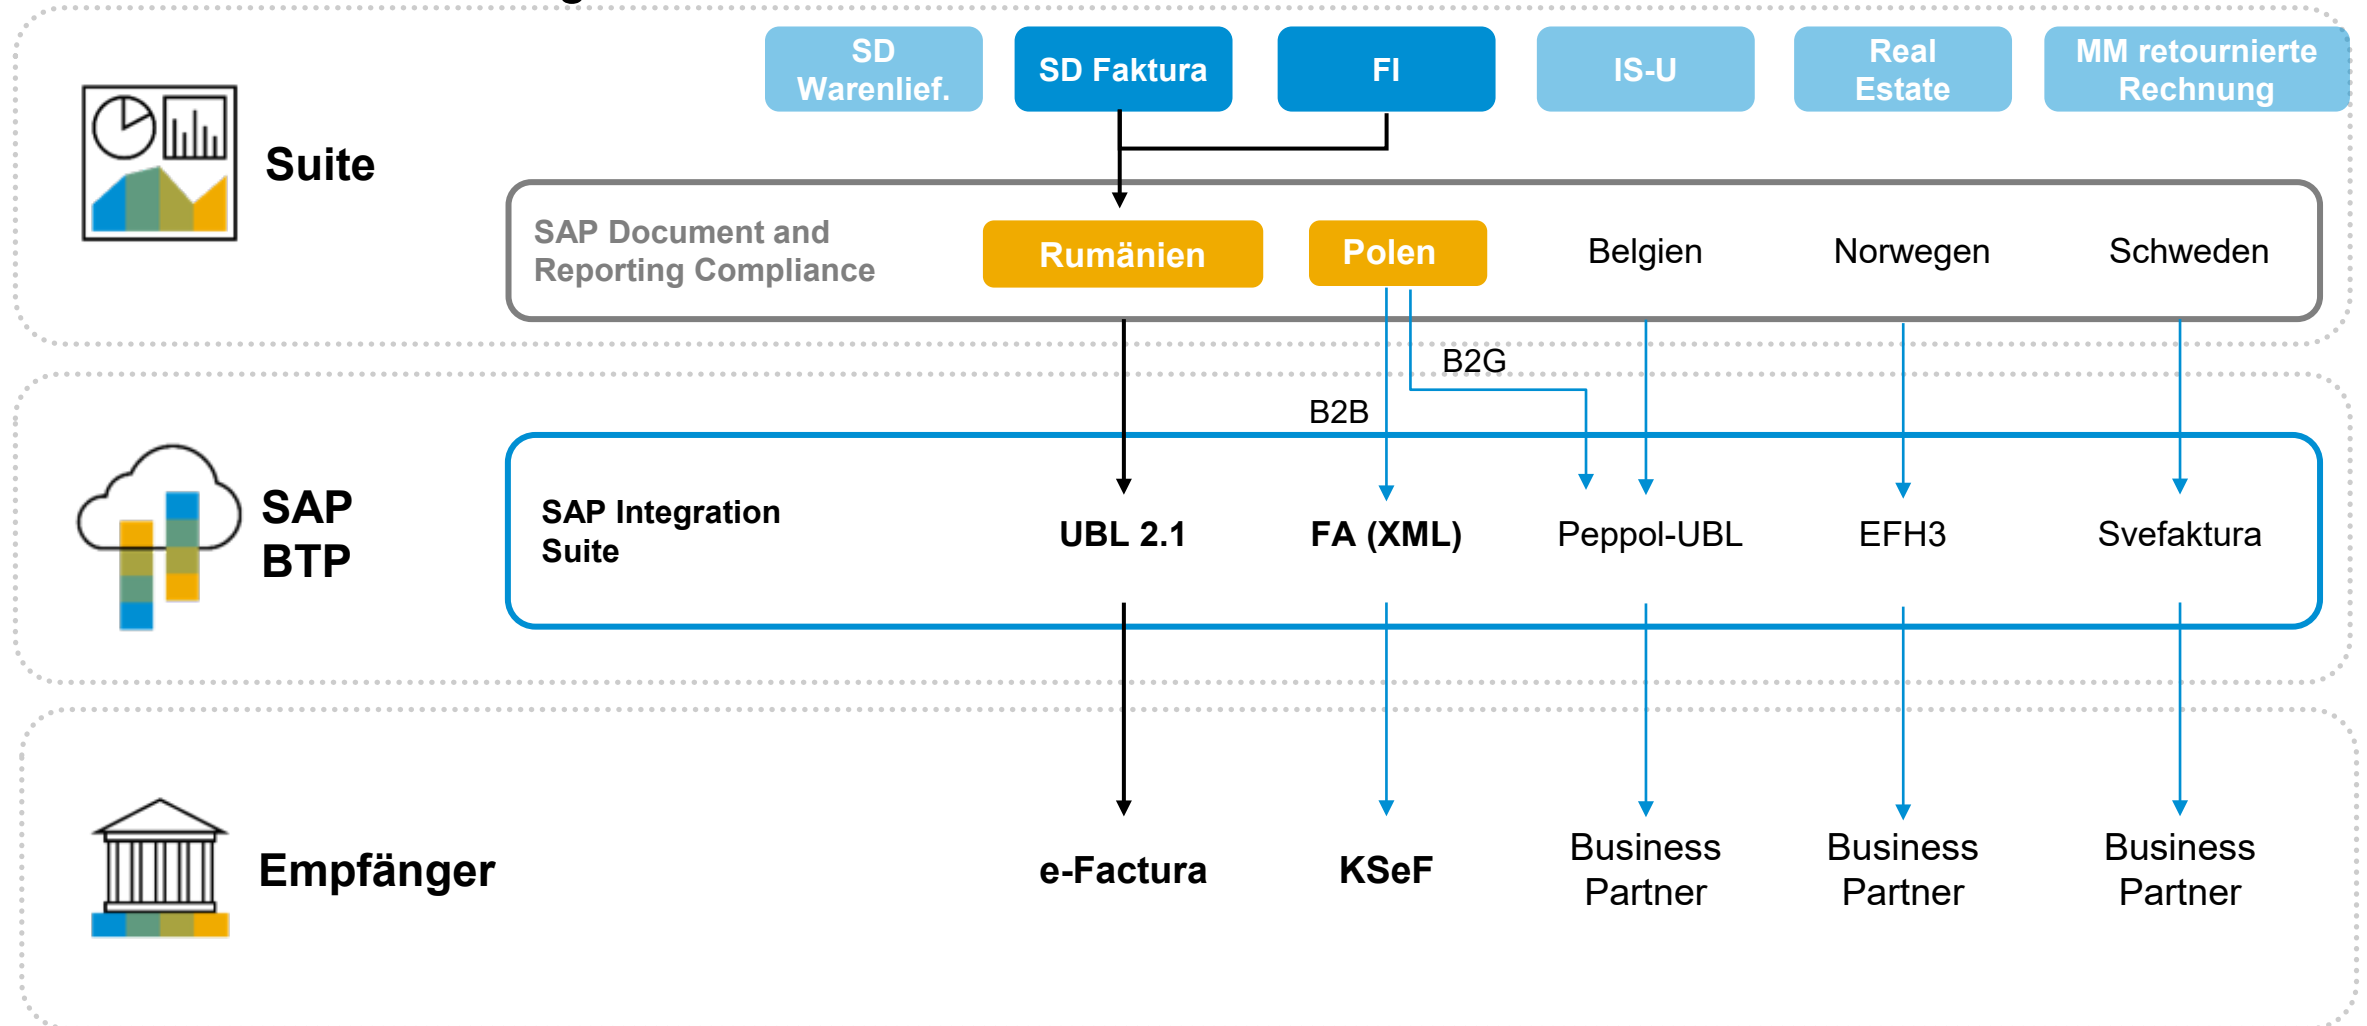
SD Warenlief.

SD Faktura

FI

IS-U

Real Estate

MM retournierte Rechnung

Suite

SAP Document and Reporting Compliance

Rumänien

Polen

Belgien

Norwegen

Schweden

B2G

B2B

SAP BTP

SAP Integration Suite

UBL 2.1

FA (XML)

Peppol-UBL

EFH3

Svefaktura

Empfänger

e-Factura

KSeF

Business Partner

Business Partner

Business Partner